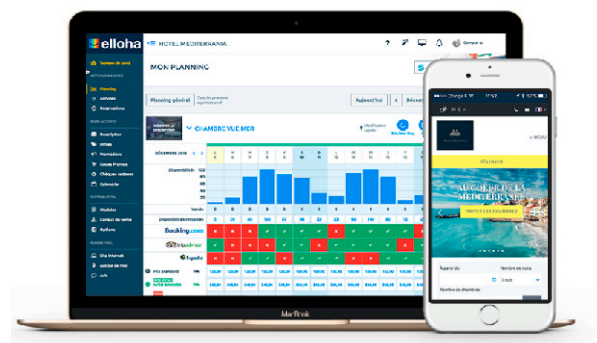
elloha

HOTEL MEDITERRANIA

MON PLANNING

Planning général

Aujourd'hui

CHAMBRE VUE MER

Disponibilités

Booking.com

tripadvisor

Expedia

MacBook

AU COEUR DE LA MEDITERRANEE

TROUVER LES PAQUETS

Réserver

Nombre de nuits

Nombre de chambres